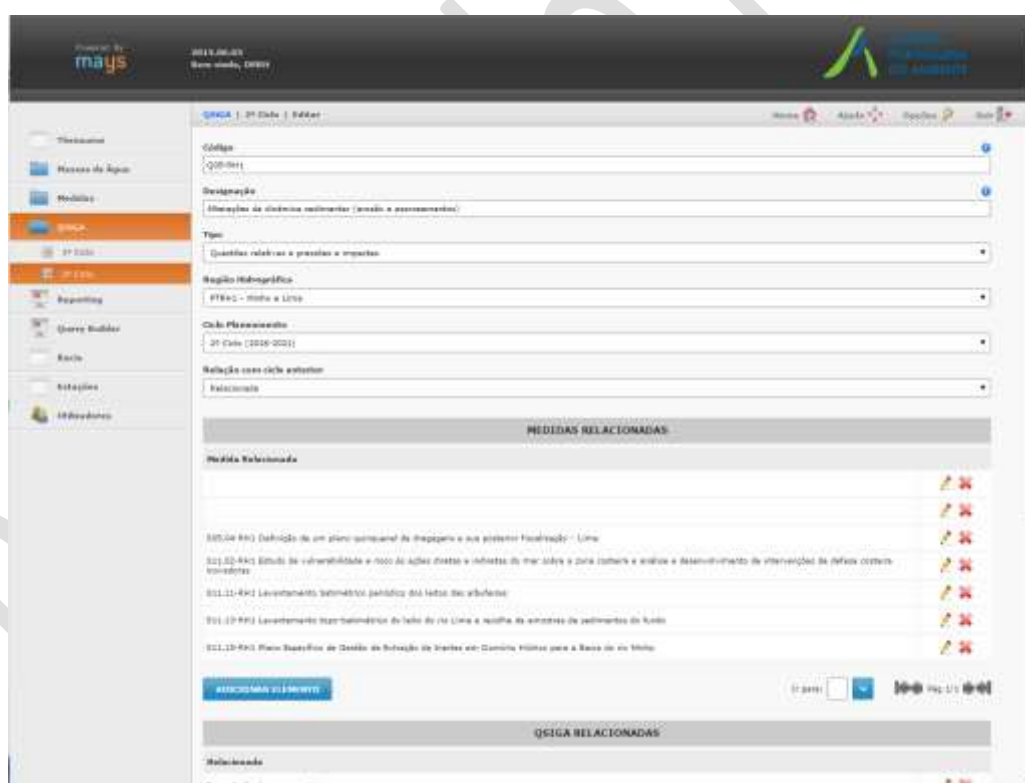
mays

QSiGA | 2º Ciclo | Editar

Início Ajuda Opções Sair

Thesaurus
Massas de Água
Medidas
QSiGA
1º Ciclo
2º Ciclo
Reporting
Query Builder
Bacia
Estações
Utilizadores

Código
QSE-RH1

Designação
Alterações da dinâmica sedimentar (erosão e assoreamentos)

Tipo
Questões relativas a pressões e impactos

Região Hidrográfica
PTRH1 - Minho e Lima

Ciclo Planeamento
2º Ciclo (2016-2021)

Relação com ciclo anterior
Relacionada

MEDIDAS RELACIONADAS

Medida Relacionada

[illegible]

S11.22-RH1 Estudo de vulnerabilidade e risco às ações diretas e indiretas do mar sobre a zona costeira e análise e desenvolvimento de intervenções de defesa costeira inovadoras

S11.21-RH1 Levantamento batimetrico periódico dos leitos dos estuários

S11.23-RH1 Levantamento topo-batimétrico do leito do rio Lima e recolha de amostras de sedimentos do fundo

S11.19-RH1 Plano Específico de Gestão de Extração de Inertes em Domínio Hídrico para a Bacia do rio Minho

ADICIONAR ELEMENTO

Ir para: Pág 1/1

QSIGA RELACIONADAS

Relacionada